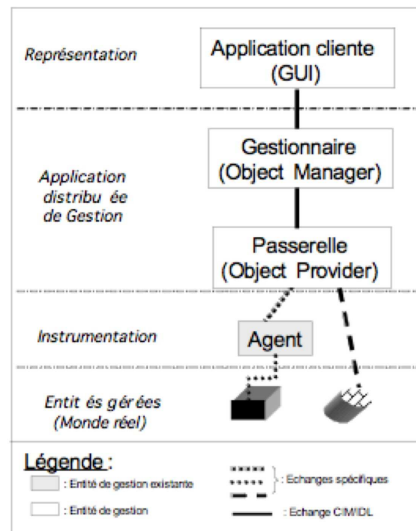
Représentation

Application cliente (GUI)

Application distribu ée de Gestion

Gestionnaire (Object Manager)

Passerelle (Object Provider)

Instrumentation

Agent

Entit és gér ées (Monde réel)

Légende :

: Entité de gestion existante

: Entité de gestion

: Echanges spécifiques

: Echange CIM/IDL